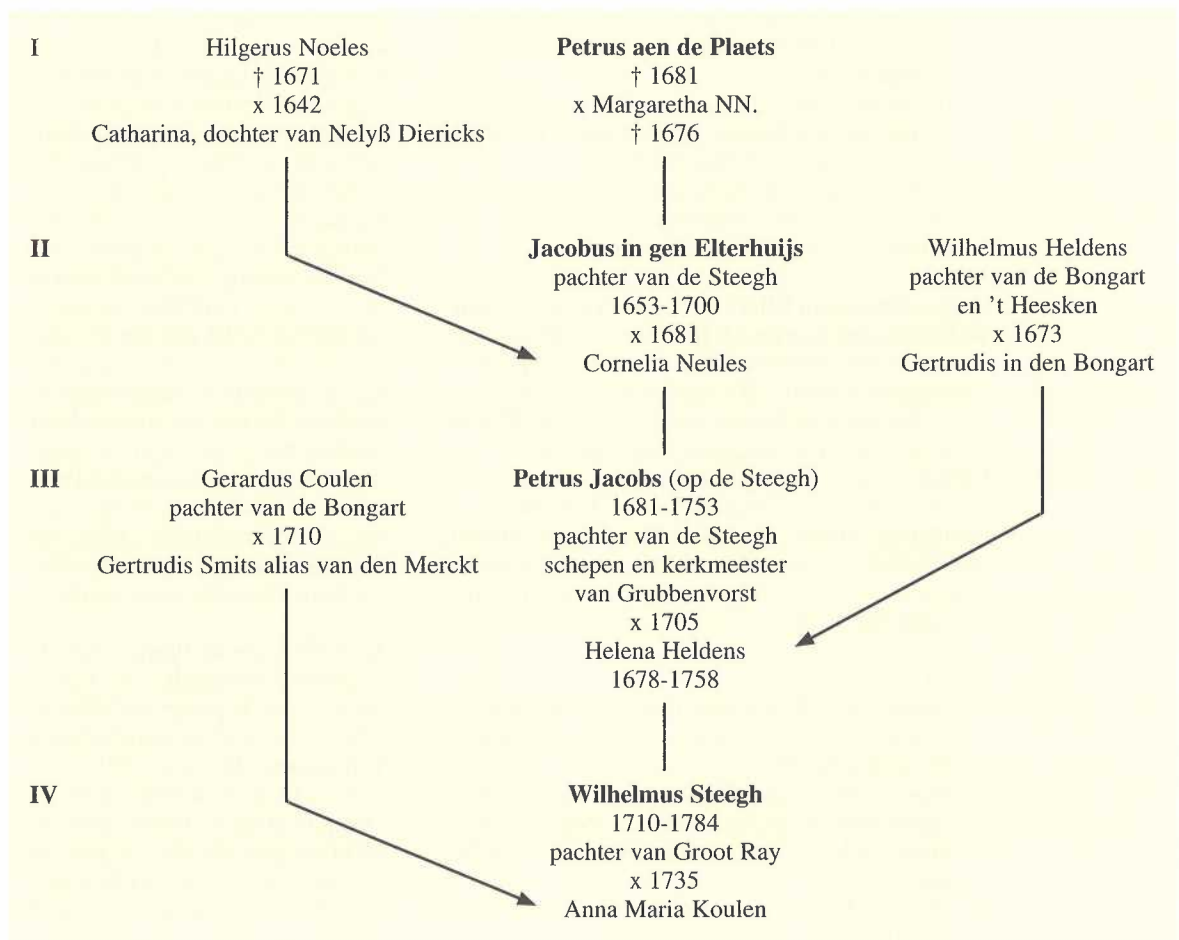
I

Hilgerus Noeles
† 1671
x 1642
Catharina, dochter van Nelyß Diericks

Petrus aen de Plaets
† 1681
x Margaretha NN.
† 1676

II

Jacobus in gen Elterhuijs
pachter van de Steegh
1653-1700
x 1681
Cornelia Neules

Wilhelmus Heldens
pachter van de Bongart
en 't Heesken
x 1673
Gertrudis in den Bongart

III

Gerardus Coulen
pachter van de Bongart
x 1710
Gertrudis Smits alias van den Merckt

Petrus Jacobs (op de Steegh)
1681-1753
pachter van de Steegh
schepen en kerkmeester
van Grubbenvorst
x 1705
Helena Heldens
1678-1758

IV

Wilhelmus Steegh
1710-1784
pachter van Groot Ray
x 1735
Anna Maria Koulen